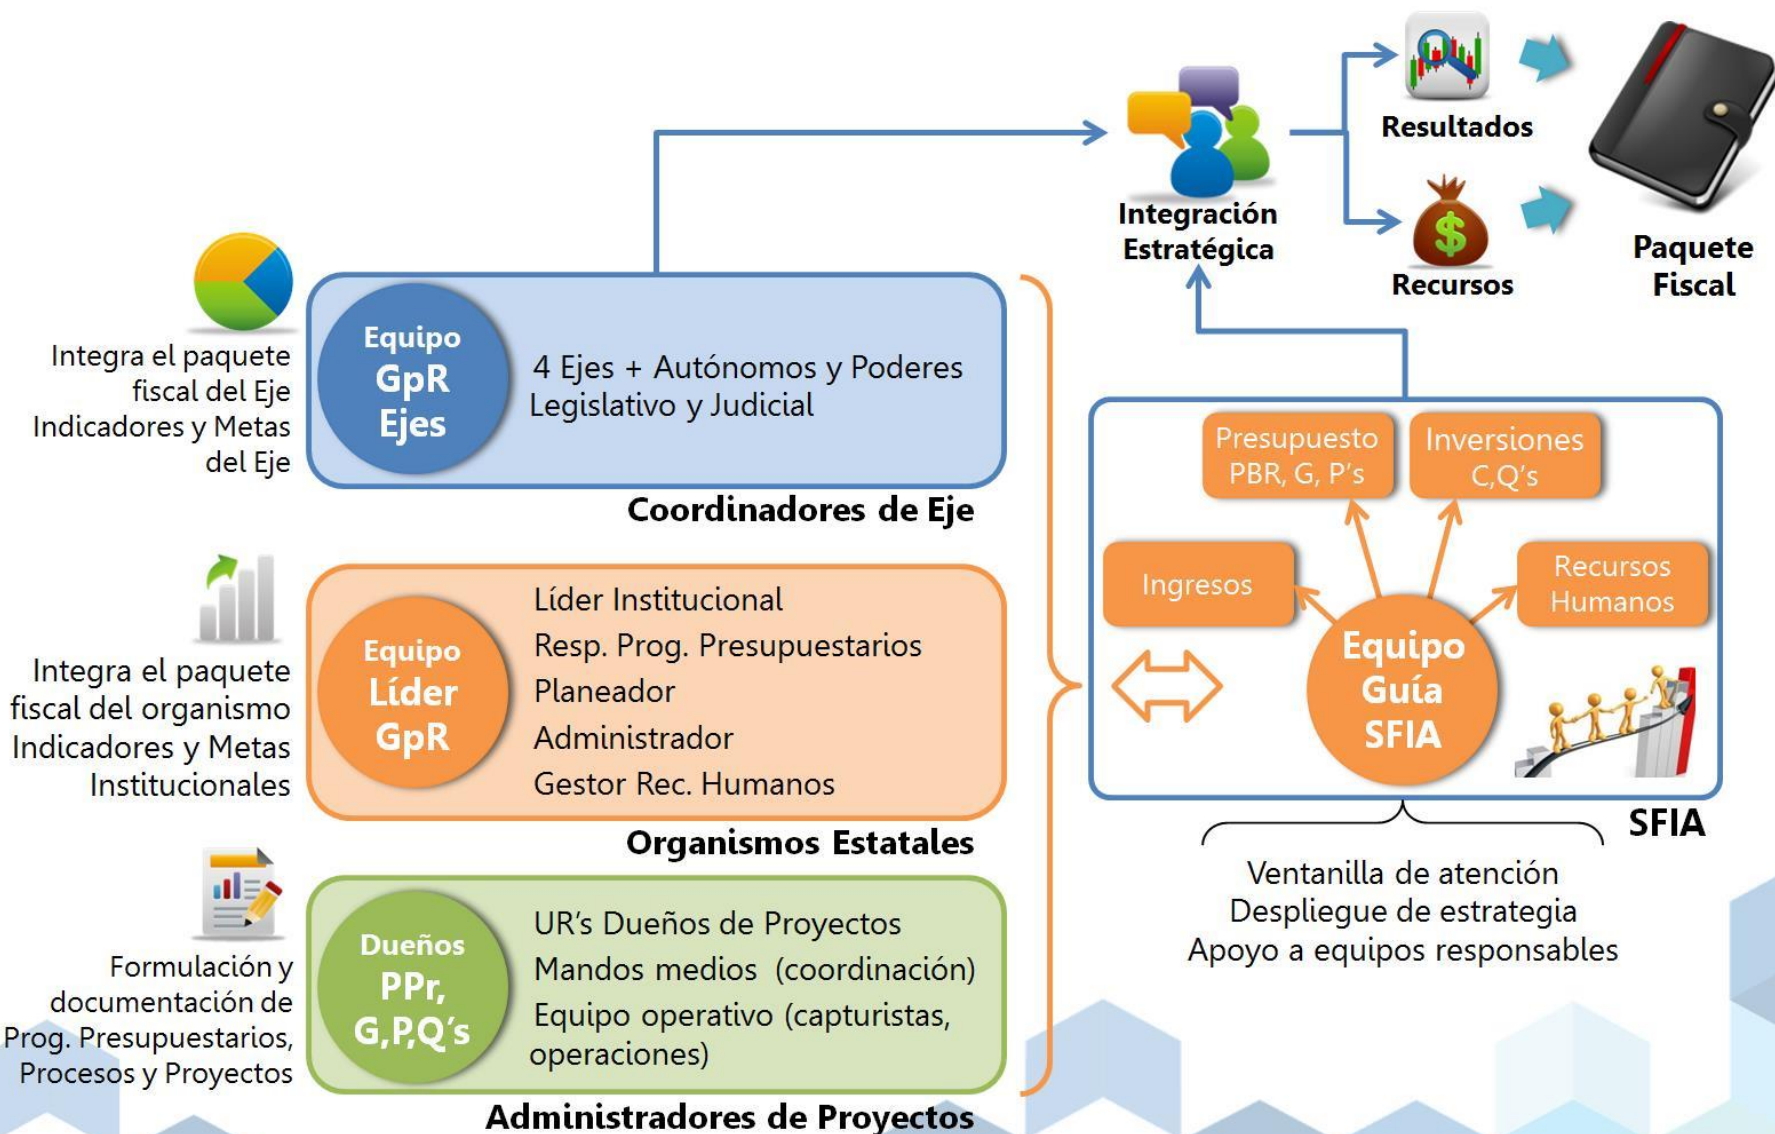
Integración Estratégica

Resultados

Recursos

Paquete Fiscal

Integra el paquete fiscal del Eje Indicadores y Metas del Eje

Equipo GpR Ejes

4 Ejes + Autónomos y Poderes Legislativo y Judicial

Coordinadores de Eje

Integra el paquete fiscal del organismo Indicadores y Metas Institucionales

Equipo Líder GpR

Líder Institucional
Resp. Prog. Presupuestarios
Planeador
Administrador
Gestor Rec. Humanos

Organismos Estatales

Formulación y documentación de Prog. Presupuestarios, Procesos y Proyectos

Dueños PPr, G,P,Q's

UR's Dueños de Proyectos
Mandos medios (coordinación)
Equipo operativo (capturistas, operaciones)

Administradores de Proyectos

Presupuesto PBR, G, P's

Inversiones C,Q's

Ingresos

Recursos Humanos

Equipo Guía SFIA

SFIA

Ventanilla de atención
Despliegue de estrategia
Apoyo a equipos responsables